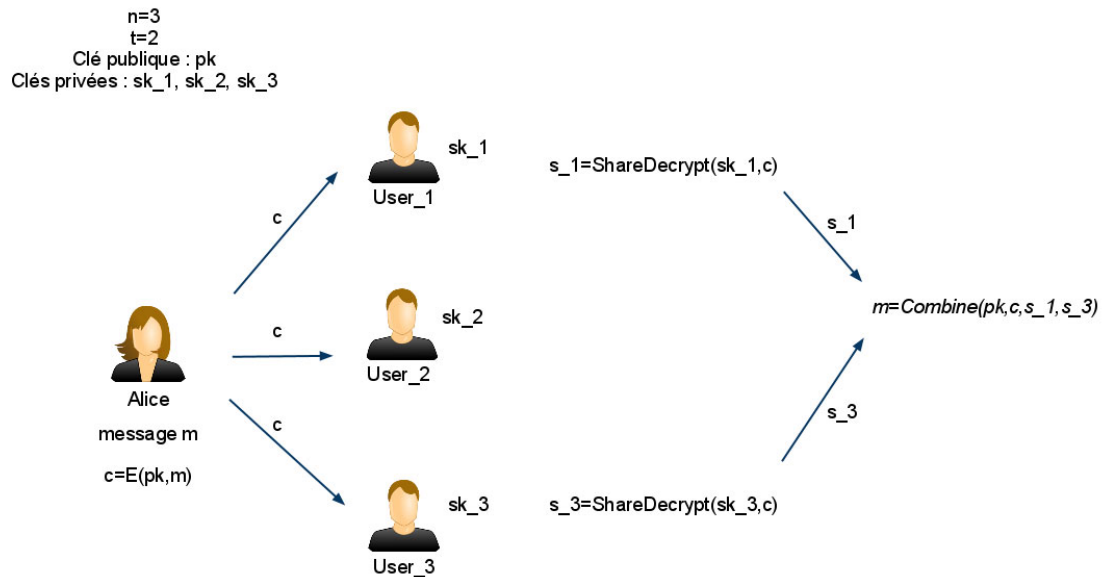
n=3
t=2
Clé publique : pk
Clés privées : sk_1, sk_2, sk_3

sk_1
User_1
s_1=ShareDecrypt(sk_1,c)

c
s_1

c
sk_2
User_2
m=Combine(pk,c,s_1,s_3)

Alice
message m
c=E(pk,m)

c
s_3

sk_3
User_3
s_3=ShareDecrypt(sk_3,c)